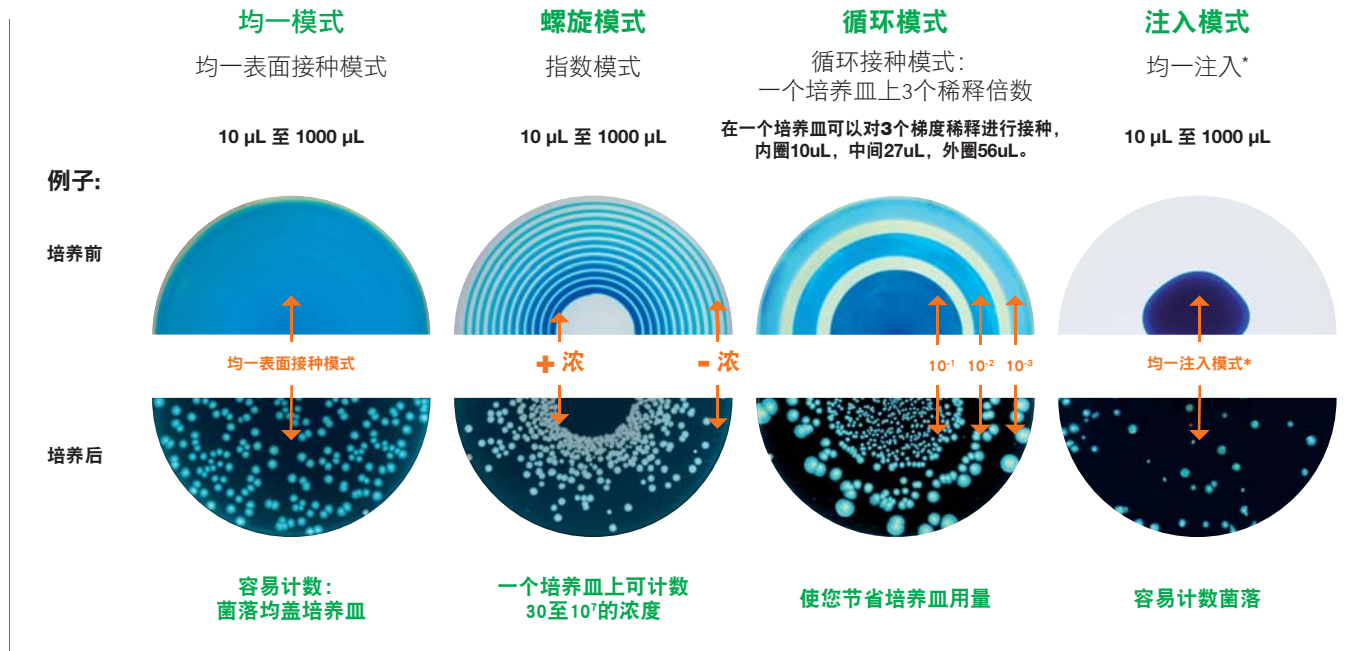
均一模式
均一表面接种模式
10 µL 至 1000 µL

螺旋模式
指数模式
10 µL 至 1000 µL

循环模式
循环接种模式：
一个培养皿上3个稀释倍数
在一个培养皿可以对3个梯度稀释进行接种，内圈10uL，中间27uL，外圈56uL。

注入模式
均一注入*
10 µL 至 1000 µL

例子:

培养前

均一表面接种模式

+ 浓

- 浓

$10^{-1}$ $10^{-2}$ $10^{-3}$

均一注入模式*

培养后

容易计数：
菌落均盖培养皿

一个培养皿上可计数
30至$10^7$的浓度

使您节省培养皿用量

容易计数菌落